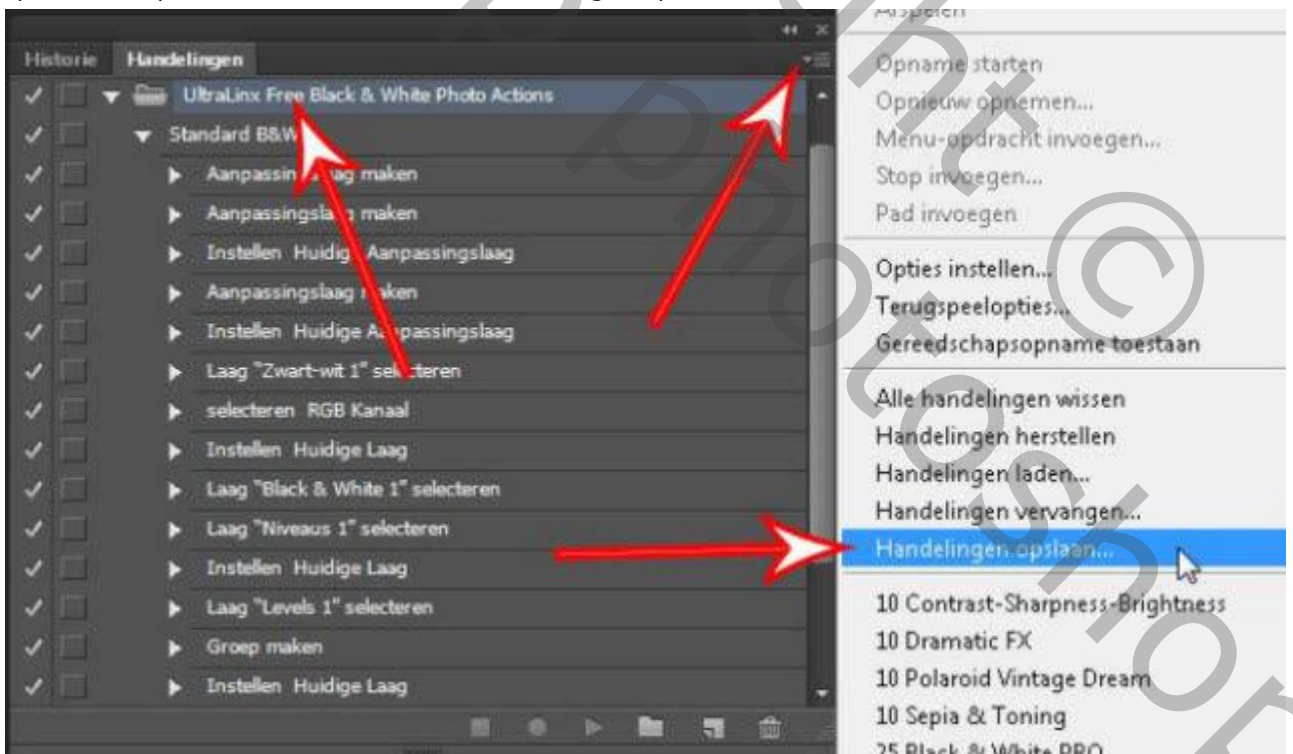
Historie Handelingen

UltraLinx Free Black & White Photo Actions
Standard B&W
Aanpassin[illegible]ag maken
Aanpassingslaag maken
Instellen Huidige Aanpassingslaag
Aanpassingslaag maken
Instellen Huidige Aanpassingslaag
Laag "Zwart-wit 1" selecteren
selecteren RGB Kanaal
Instellen Huidige Laag
Laag "Black & White 1" selecteren
Laag "Niveaus 1" selecteren
Instellen Huidige Laag
Laag "Levels 1" selecteren
Groep maken
Instellen Huidige Laag

Afspelen
Opname starten
Opnieuw opnemen...
Menu-opdracht invoegen...
Stop invoegen...
Pad invoegen

Opties instellen...
Terugspeelopties...
Gereedschapsopname toestaan

Alle handelingen wissen
Handelingen herstellen
Handelingen laden...
Handelingen vervangen...
Handelingen opslaan...

10 Contrast-Sharpness-Brightness
10 Dramatic FX
10 Polaroid Vintage Dream
10 Sepia & Toning
25 Black & White PRO